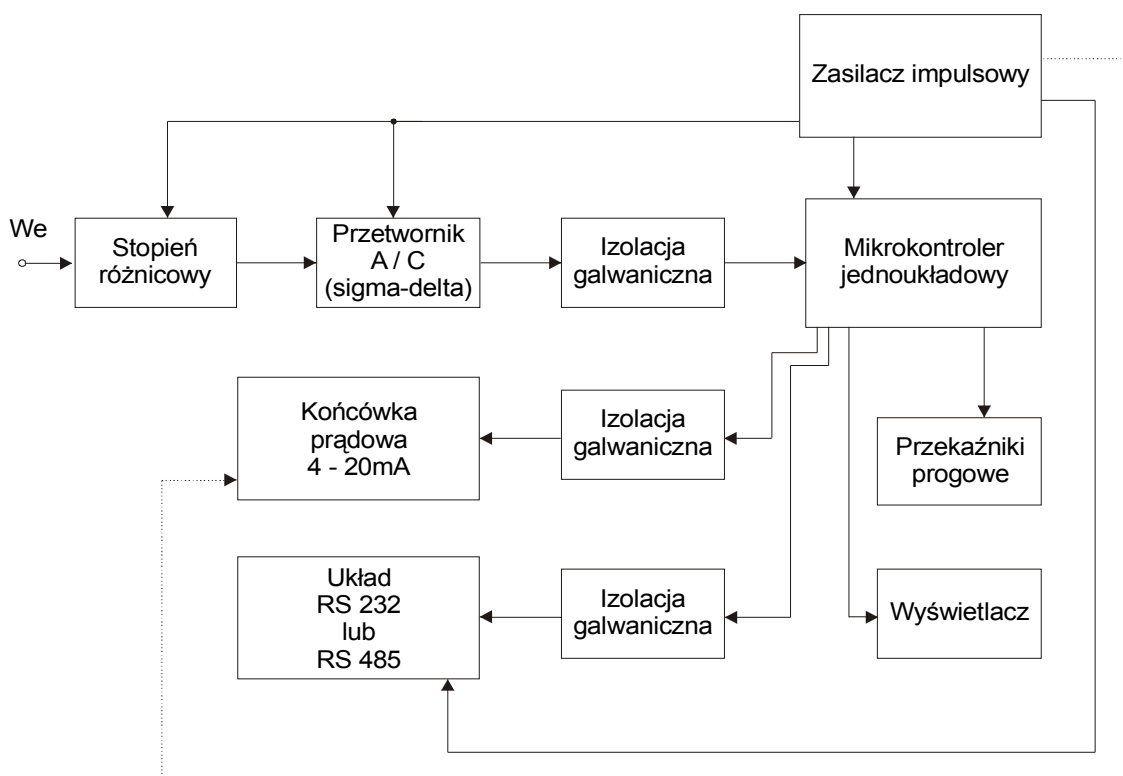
Zasilacz impulsowy

We

Stopień różnicowy

Przetwornik A / C (sigma-delta)

Izolacja galwaniczna

Mikrokontroler jednoukładowy

Końcówka prądowa 4 - 20mA

Izolacja galwaniczna

Przekaźniki progowe

Układ RS 232 lub RS 485

Izolacja galwaniczna

Wyświetlacz